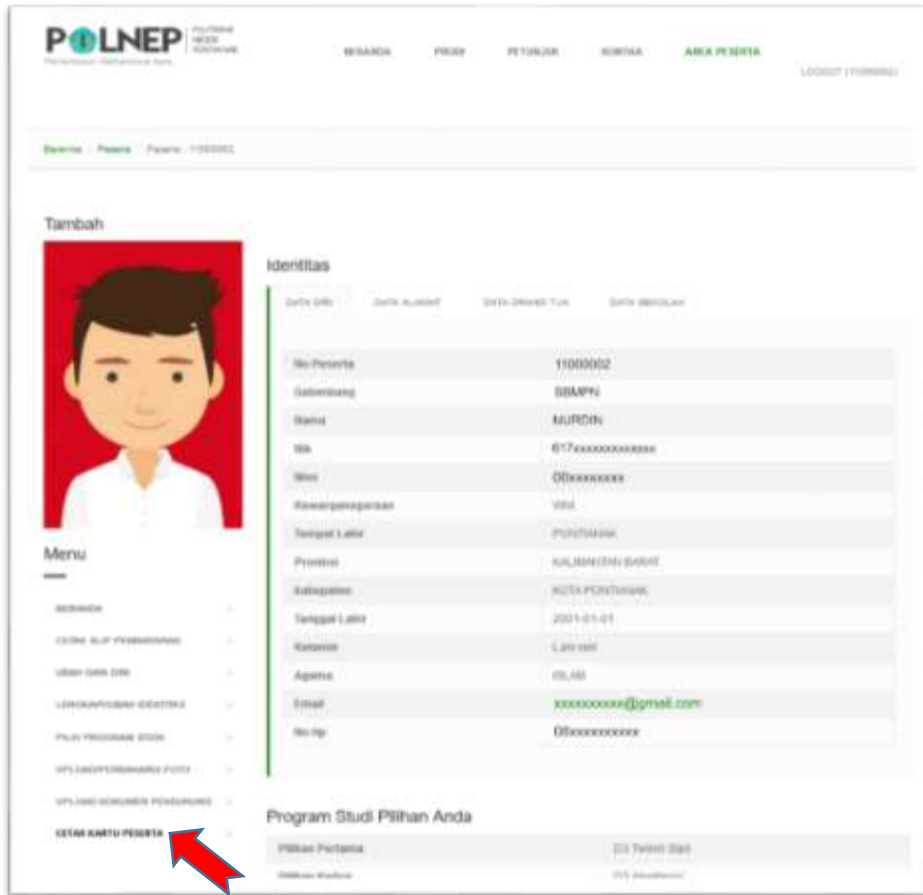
POLNEP POLITEKNIK NEGERI PONTIANAK
Penerimaan Mahasiswa Baru

BERANDA PRODI PETUNJUK KONTAK AREA PESERTA

LOGOUT (11000002)

Beranda / Peserta / Peserta : 11000002

Tambah

Menu

BERANDA
CETAK SLIP PEMBAYARAN
UBAH DATA DIRI
LENGKAPI/UBAH IDENTITAS
PILIH PROGRAM STUDI
UPLOAD/PERBAHARUI FOTO
UPLOAD DOKUMEN PENDUKUNG
CETAK KARTU PESERTA

Identitas

DATA DIRI DATA ALAMAT DATA ORANG TUA DATA SEKOLAH

| | |
|---|---|
| No Peserta | 11000002 |
| Gelombang | SBMPN |
| Nama | MURDIN |
| Nik | 617xxxxxxxxxxxxx |
| Nisn | 00xxxxxxxx |
| Kewarganegaraan | WNI |
| Tempat Lahir | PONTIANAK |
| Provinsi | KALIMANTAN BARAT |
| Kabupaten | KOTA PONTIANAK |
| Tanggal Lahir | 2001-01-01 |
| Kelamin | Laki-laki |
| Agama | ISLAM |
| Email | xxxxxxxxxx@gmail.com |
| No Hp | 08xxxxxxxxxx |

Program Studi Pilihan Anda

| | |
|---|---|
| Pilihan Pertama | D3 Teknik Sipil |
| Pilihan Kedua | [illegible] |